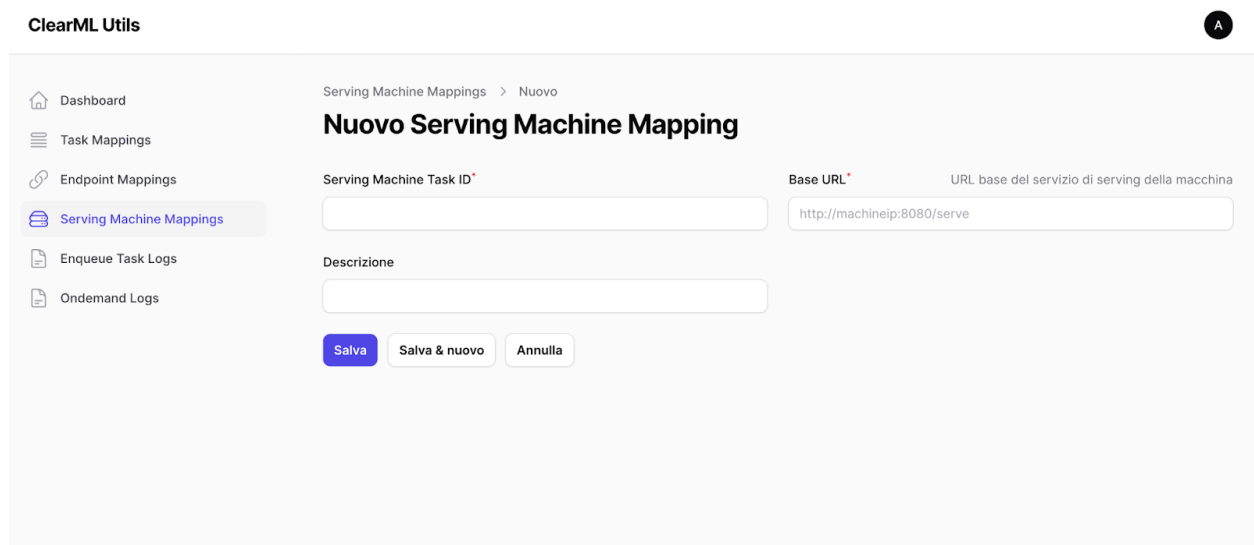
ClearML Utils

A

Dashboard

Task Mappings

Endpoint Mappings

Serving Machine Mappings

Enqueue Task Logs

Ondemand Logs

Serving Machine Mappings > Nuovo

Nuovo Serving Machine Mapping

Serving Machine Task ID*

Base URL*

URL base del servizio di serving della macchina

http://machineip:8080/serve

Descrizione

Salva

Salva & nuovo

Annulla